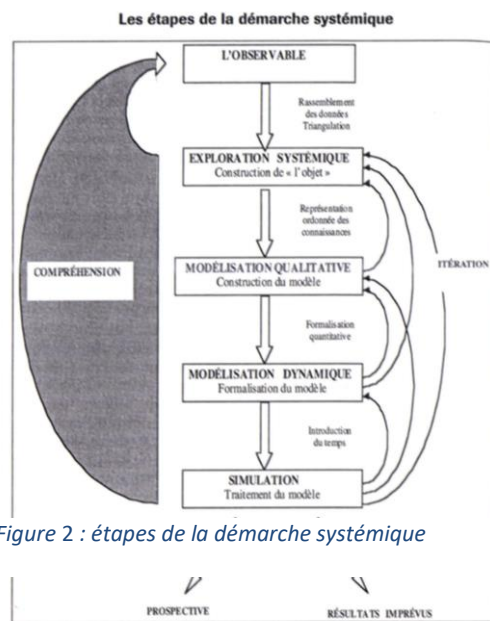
Les étapes de la démarche systémique

L'OBSERVABLE

Rassemblement des données Triangulation

EXPLORATION SYSTÉMIQUE
Construction de « l'objet »

Représentation ordonnée des connaissances

COMPRÉHENSION

MODÉLISATION QUALITATIVE
Construction du modèle

ITÉRATION

Formalisation quantitative

MODÉLISATION DYNAMIQUE
Formalisation du modèle

Introduction du temps

SIMULATION
Traitement du modèle

Figure 2 : étapes de la démarche systémique

PROSPECTIVE

RÉSULTATS IMPRÉVUS